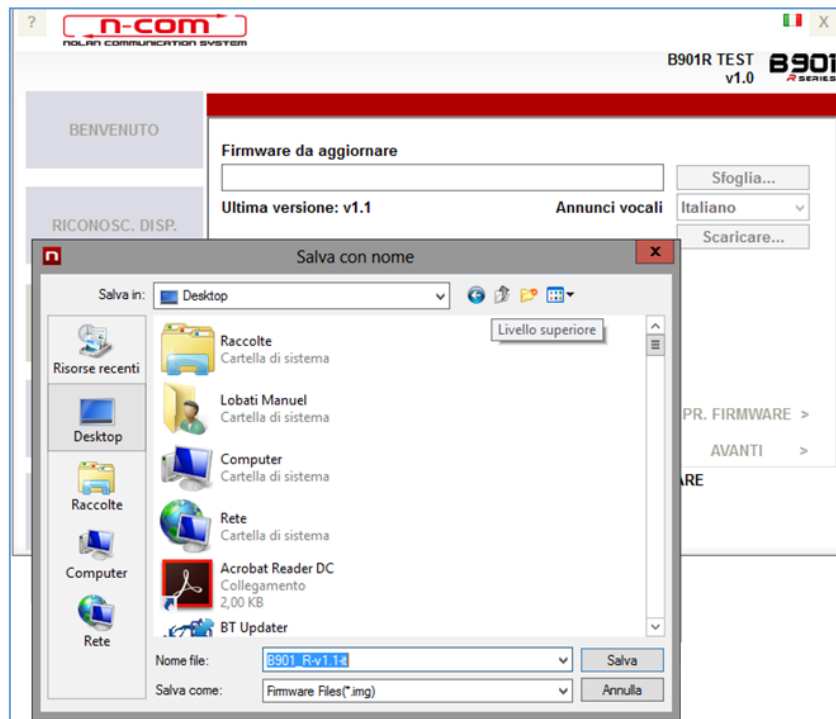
?

N-COM
NOLAN COMMUNICATION SYSTEM

X

B901R TEST
v1.0

B901
R SERIES

BENVENUTO

RICONOSC. DISP.

Firmware da aggiornare

Sfoglia...

Ultima versione: v1.1

Annunci vocali

Italiano

Scaricare...

PR. FIRMWARE >

AVANTI >

ARE

Salva con nome

Salva in: Desktop

Livello superiore

Risorse recenti

Desktop

Raccolte

Computer

Rete

Raccolte
Cartella di sistema

Lobati Manuel
Cartella di sistema

Computer
Cartella di sistema

Rete
Cartella di sistema

Acrobat Reader DC
Collegamento
2,00 KB

BT Updater

Nome file: B901_R-v1.1-it

Salva

Salva come: Firmware Files(*.img)

Annulla